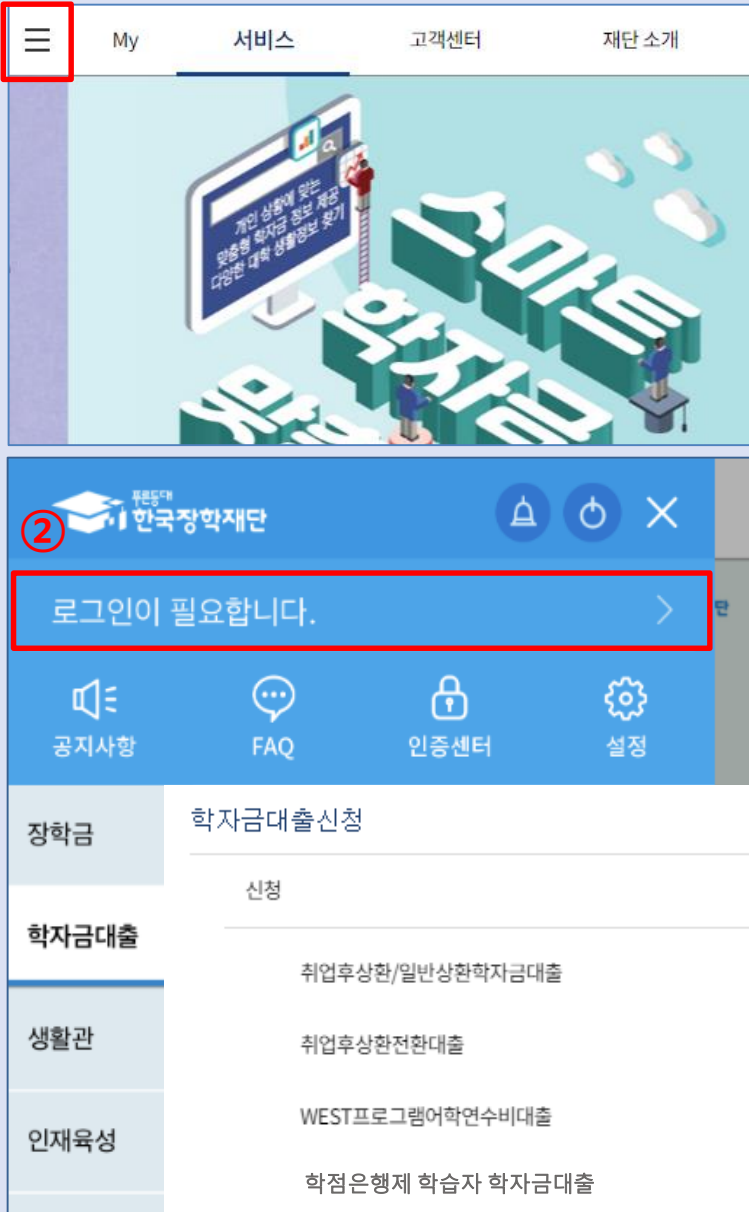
My 서비스 고객센터 재단 소개

개인 상황에 맞는 맞춤형 학자금 정보 제공 다양한 대학 생활정보 찾기

스마트 학자금 맞

②

푸른등대 한국장학재단

로그인이 필요합니다.

공지사항 FAQ 인증센터 설정

장학금

학자금대출

생활관

인재육성

학자금대출신청

신청

취업후상환/일반상환학자금대출

취업후상환전환대출

WEST프로그램어학연수비대출

학점은행제 학습자 학자금대출